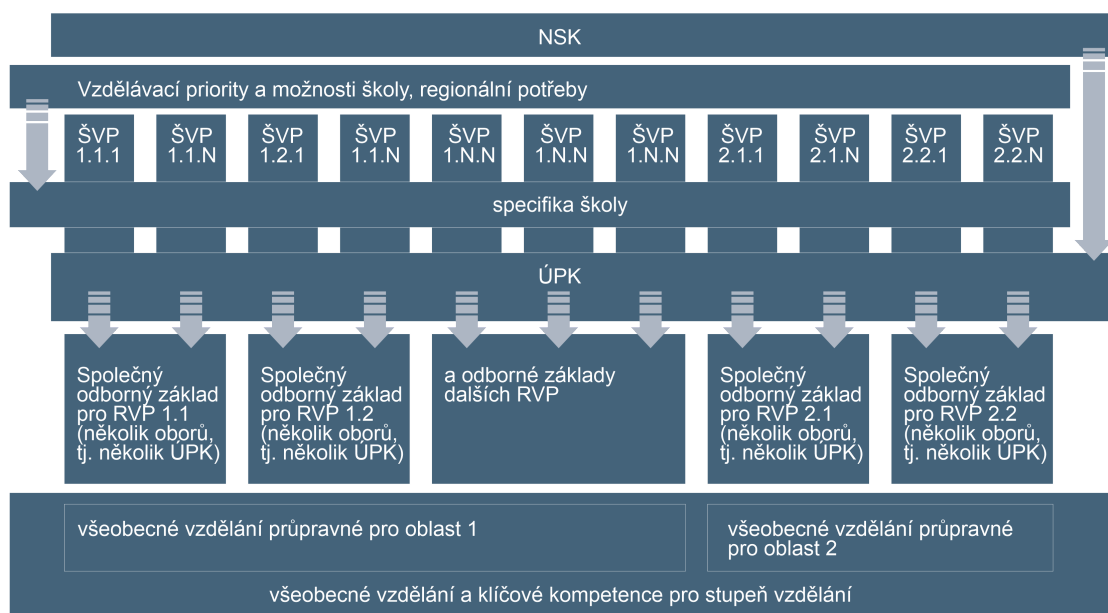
NSK

Vzdělávací priority a možnosti školy, regionální potřeby

ŠVP 1.1.1

ŠVP 1.1.N

ŠVP 1.2.1

ŠVP 1.1.N

ŠVP 1.N.N

ŠVP 1.N.N

ŠVP 1.N.N

ŠVP 2.1.1

ŠVP 2.1.N

ŠVP 2.2.1

ŠVP 2.2.N

specifika školy

ÚPK

Společný odborný základ pro RVP 1.1 (několik oborů, tj. několik ÚPK)

Společný odborný základ pro RVP 1.2 (několik oborů, tj. několik ÚPK)

a odborné základy dalších RVP

Společný odborný základ pro RVP 2.1 (několik oborů, tj. několik ÚPK)

Společný odborný základ pro RVP 2.2 (několik oborů, tj. několik ÚPK)

všeobecné vzdělání průpravné pro oblast 1

všeobecné vzdělání průpravné pro oblast 2

všeobecné vzdělání a klíčové kompetence pro stupeň vzdělání